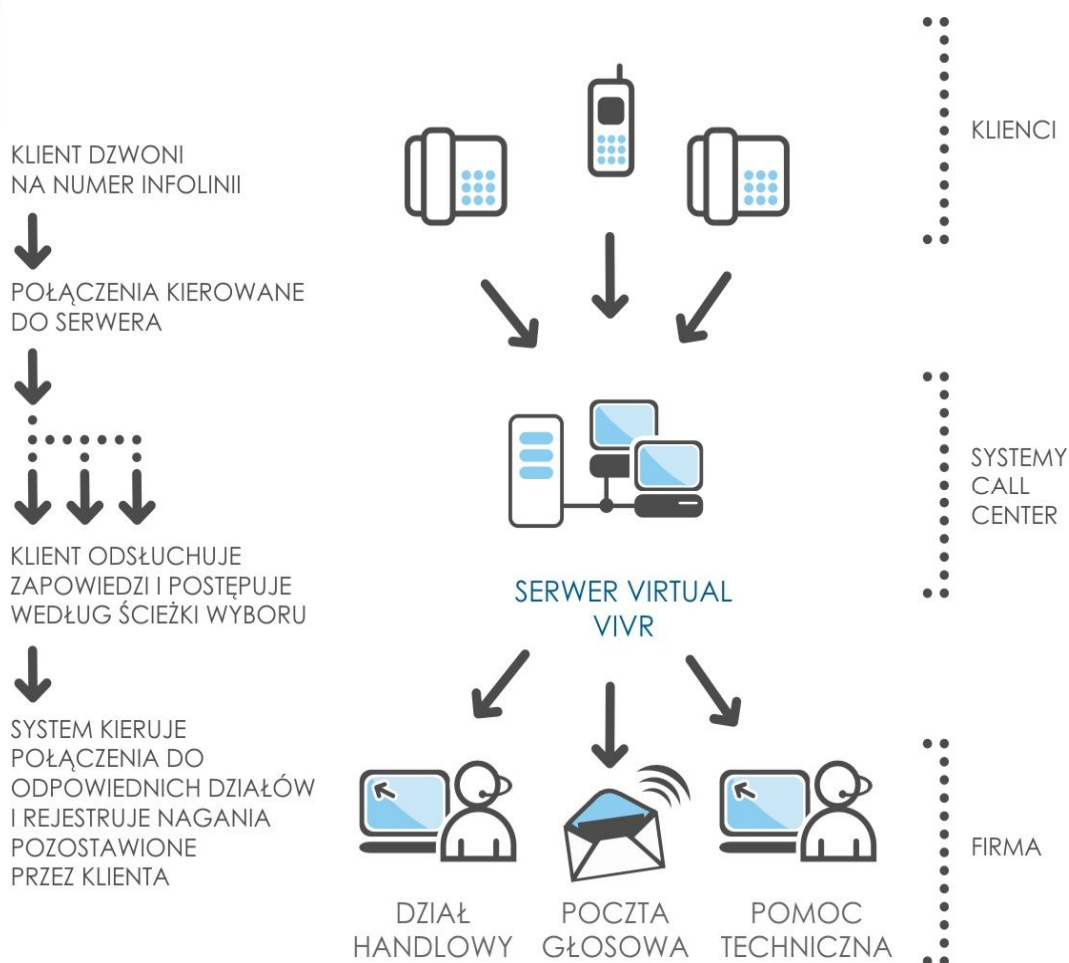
KLIENT DZWONI NA NUMER INFOLINII

POŁĄCZENIA KIEROWANE DO SERWERA

KLIENT ODSŁUCHUJE ZAPOWIEDZI I POSTĘPUJE WEDŁUG ŚCIEŻKI WYBORU

SYSTEM KIERUJE POŁĄCZENIA DO ODPOWIEDNICH DZIAŁÓW I REJESTRUJE NAGANIA POZOSTAWIONE PRZEZ KLIENTA

KLIENCI

SERWER VIRTUAL VIVR

SYSTEMY CALL CENTER

DZIAŁ HANDLOWY

POCZTA GŁOSOWA

POMOC TECHNICZNA

FIRMA